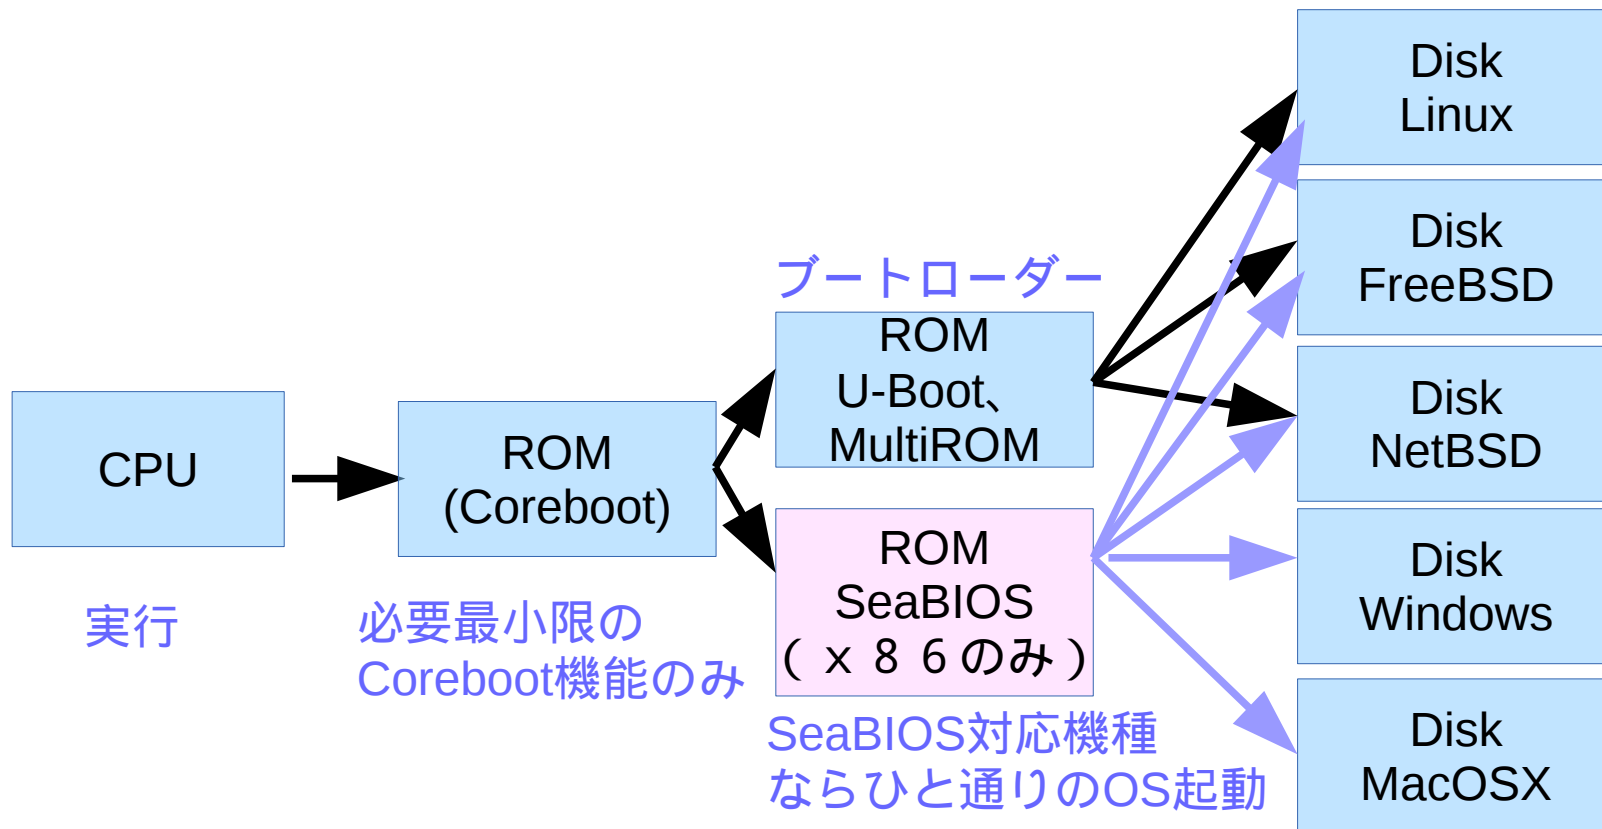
CPU

実行

ROM
(Coreboot)

必要最小限の
Coreboot機能のみ

ブートローダー

ROM
U-Boot、
MultiROM

ROM
SeaBIOS
(x86のみ)

SeaBIOS対応機種
ならひと通りのOS起動

Disk
Linux

Disk
FreeBSD

Disk
NetBSD

Disk
Windows

Disk
MacOSX